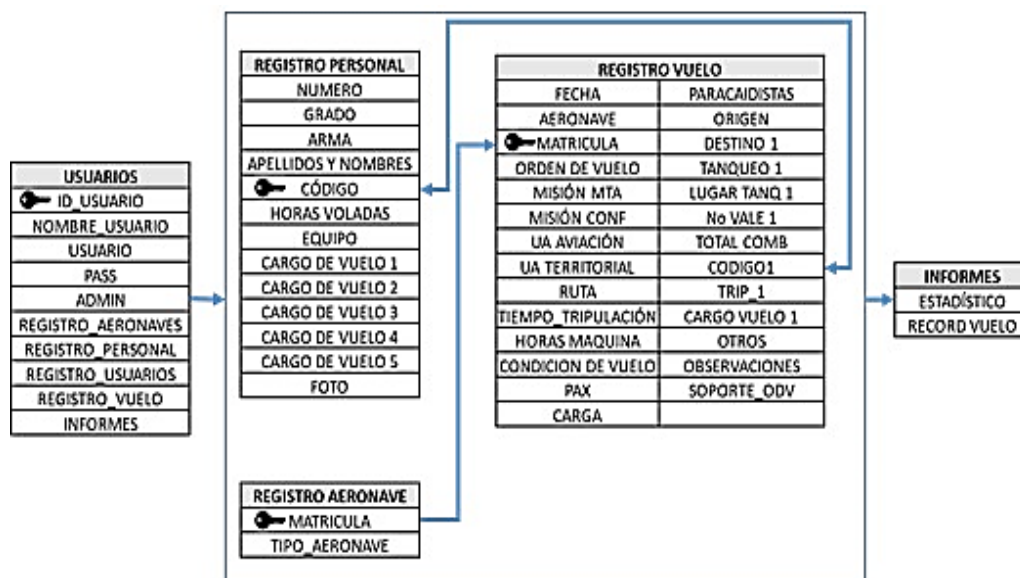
| USUARIOS |
|---|
| ID_USUARIO |
| NOMBRE_USUARIO |
| USUARIO |
| PASS |
| ADMIN |
| REGISTRO_AERONAVES |
| REGISTRO_PERSONAL |
| REGISTRO_USUARIOS |
| REGISTRO_VUELO |
| INFORMES |

| REGISTRO PERSONAL |
|---|
| NUMERO |
| GRADO |
| ARMA |
| APELLIDOS Y NOMBRES |
| CÓDIGO |
| HORAS VOLADAS |
| EQUIPO |
| CARGO DE VUELO 1 |
| CARGO DE VUELO 2 |
| CARGO DE VUELO 3 |
| CARGO DE VUELO 4 |
| CARGO DE VUELO 5 |
| FOTO |

| REGISTRO VUELO | |
|---|---|
| FECHA | PARACAIDISTAS |
| AERONAVE | ORIGEN |
| MATRICULA | DESTINO 1 |
| ORDEN DE VUELO | TANQUEO 1 |
| MISIÓN MTA | LUGAR TANQ 1 |
| MISIÓN CONF | No VALE 1 |
| UA AVIACIÓN | TOTAL COMB |
| UA TERRITORIAL | CODIGO1 |
| RUTA | TRIP_1 |
| TIEMPO_TRIPULACIÓN | CARGO VUELO 1 |
| HORAS MAQUINA | OTROS |
| CONDICION DE VUELO | OBSERVACIONES |
| PAX | SOPORTE_ODV |
| CARGA | |

| REGISTRO AERONAVE |
|---|
| MATRICULA |
| TIPO_AERONAVE |

| INFORMES |
|---|
| ESTADÍSTICO |
| RECORD VUELO |